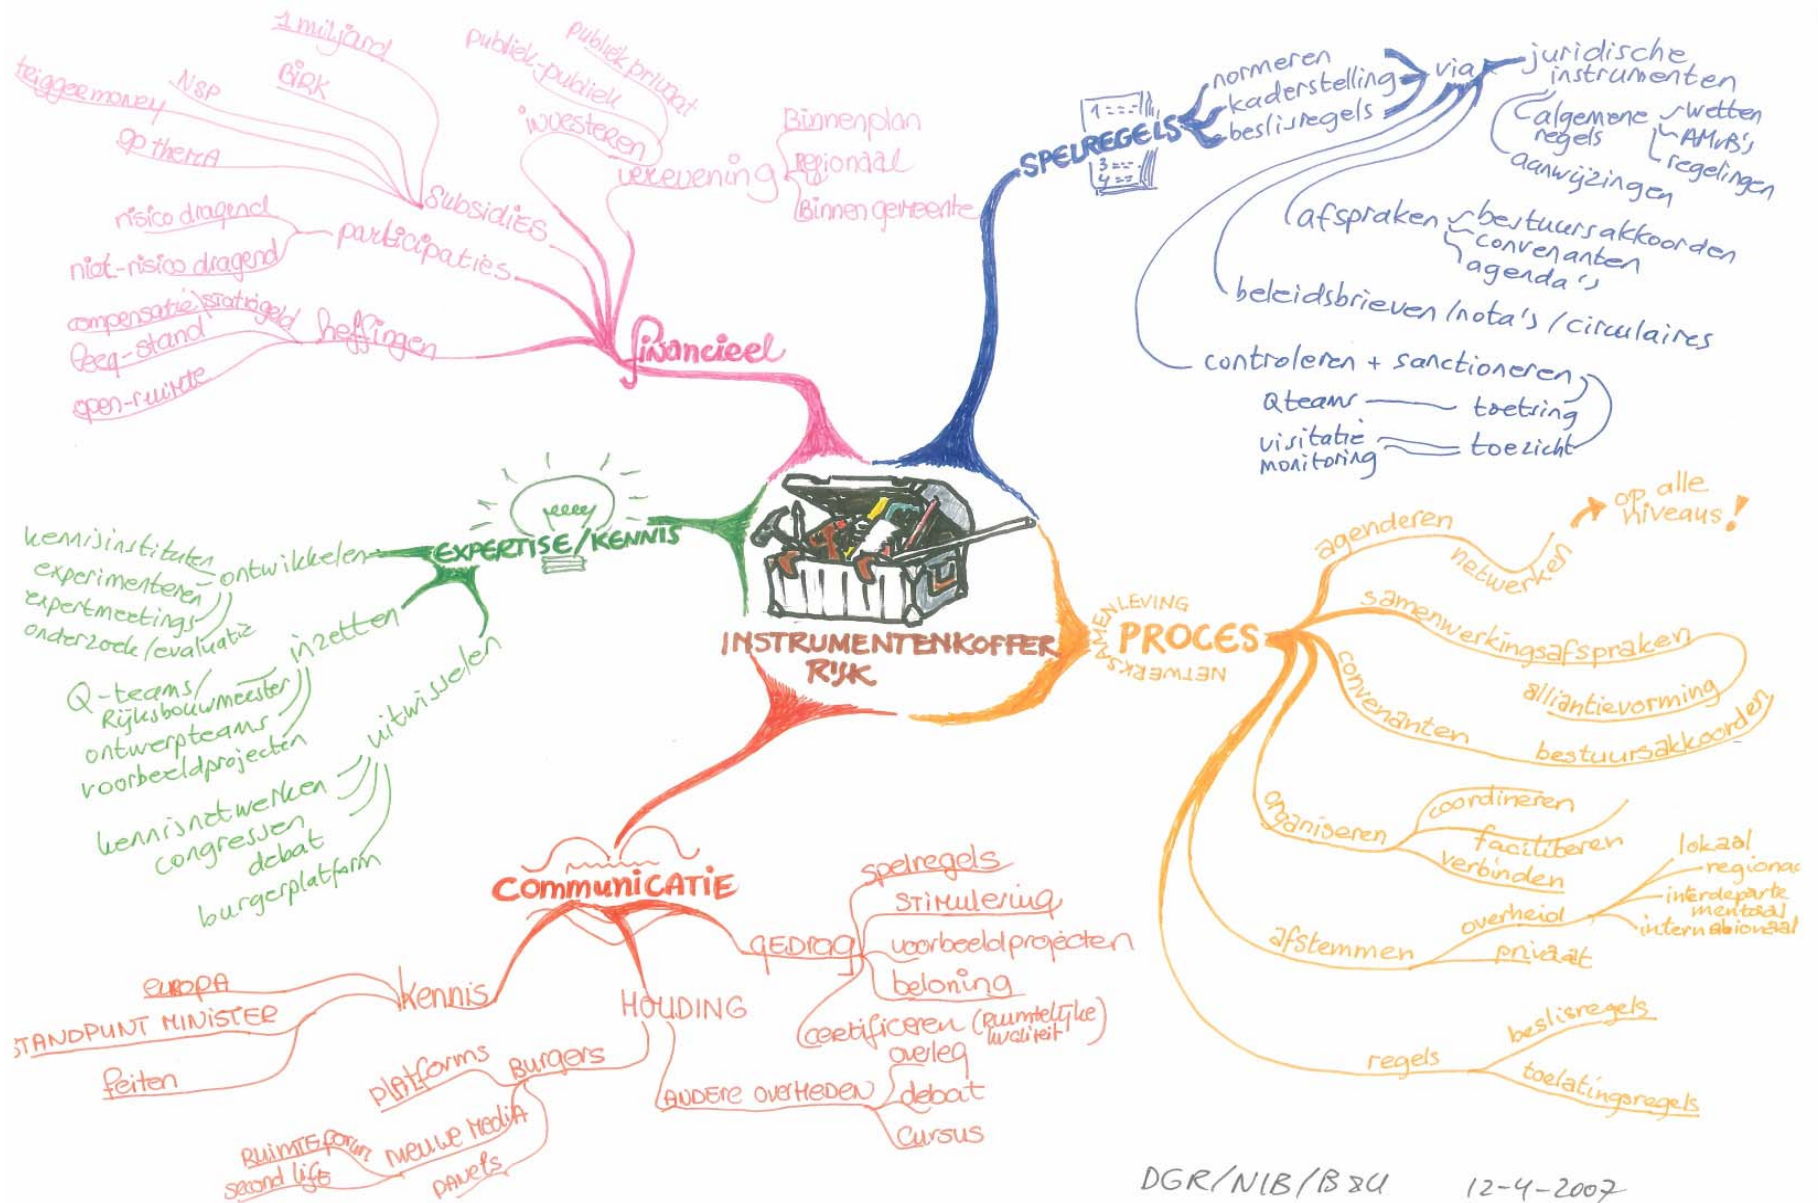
INSTRUMENTENKOFFER RIJK

financieel
subsidies
1 miljard
BIRK
NSP
triggermoney
op thema
participaties
risico dragend
niet-risico dragend
heffingen
compensatie/vrijstelling
Beeq-stand
open-ruimte
investeren
publiek-publiek
publiek privaat
verevening
Binnenplan
Regionaal
Binnen gemeente

SPELREGELS
normeren
kaderstelling
beslisregels
via
juridische instrumenten
algemene regels
wetten
AMvB's
regelingen
aanwijzingen
afspraken
bestuursakkoorden
convenanten
agenda's
beleidsbrieven/nota's/circulaires
controleren + sanctioneren
Qteams — toetsing
visitatie monitoring — toezicht

PROCES
SAMENLEVING
NETWERKEN
agenderen
netwerken
op alle niveaus!
samenwerkingsafspraken
alliantievorming
convenanten
bestuursakkoorden
organiseren
coordineren
faciliteren
verbinden
afstemmen
overheid
lokaal
regionaal
interdepartementaal
internationaal
privaat
regels
beslisregels
toelatingsregels

EXPERTISE/KENNIS
ontwikkelen
kennisinstituten
experimenteren
expertmeetings
onderzoek/evaluatie
inzetten
Q-teams
Rijksbouwmeester
ontwerpteams
voorbeeldprojecten
uitwisselen
kennisnetwerken
congressen
debat
burgerplatform

COMMUNICATIE
GEDRAG
spelregels
STIMULERING
voorbeeldprojecten
beloning
certificeren (ruimtelijke kwaliteit)
kennis
EUROPA
STANDPUNT MINISTER
feiten
HOUDING
Burgers
platforms
nieuwe media
Ruimteforum
second life
panels
ANDERE OVERHEDEN
overleg
debat
cursus

DGR/NIB/B&U 12-4-2007